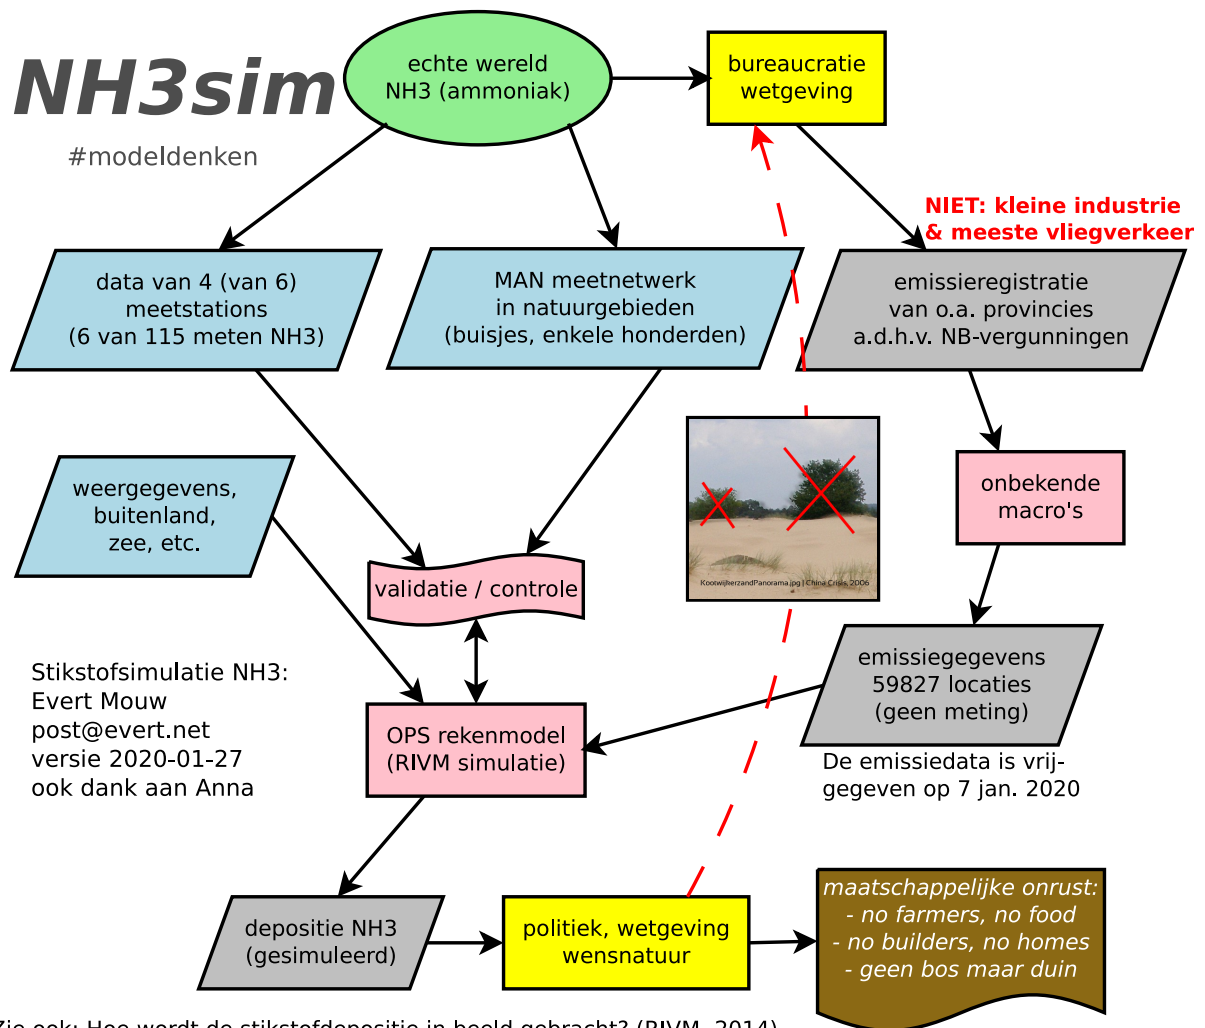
NH3sim
#modeldenken

echte wereld
NH3 (ammoniak)

bureaucratie
wetgeving

NIET: kleine industrie
& meeste vliegverkeer

data van 4 (van 6)
meetstations
(6 van 115 meten NH3)

MAN meetnetwerk
in natuurgebieden
(buisjes, enkele honderden)

emissieregistratie
van o.a. provincies
a.d.h.v. NB-vergunningen

weergegevens,
buitenland,
zee, etc.

KootwijkerzandPanorama.jpg | China Crisis, 2006

onbekende
macro's

validatie / controle

emissiegegevens
59827 locaties
(geen meting)

Stikstofsimulatie NH3:
Evert Mouw
post@evert.net
versie 2020-01-27
ook dank aan Anna

OPS rekenmodel
(RIVM simulatie)

De emissiedata is vrijgegeven op 7 jan. 2020

depositie NH3
(gesimuleerd)

politiek, wetgeving
wensnatuur

maatschappelijke onrust:
- no farmers, no food
- no builders, no homes
- geen bos maar duin

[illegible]ie ook: Hoe wordt de stikstofdepositie in beeld gebracht? (RIVM, 2014)